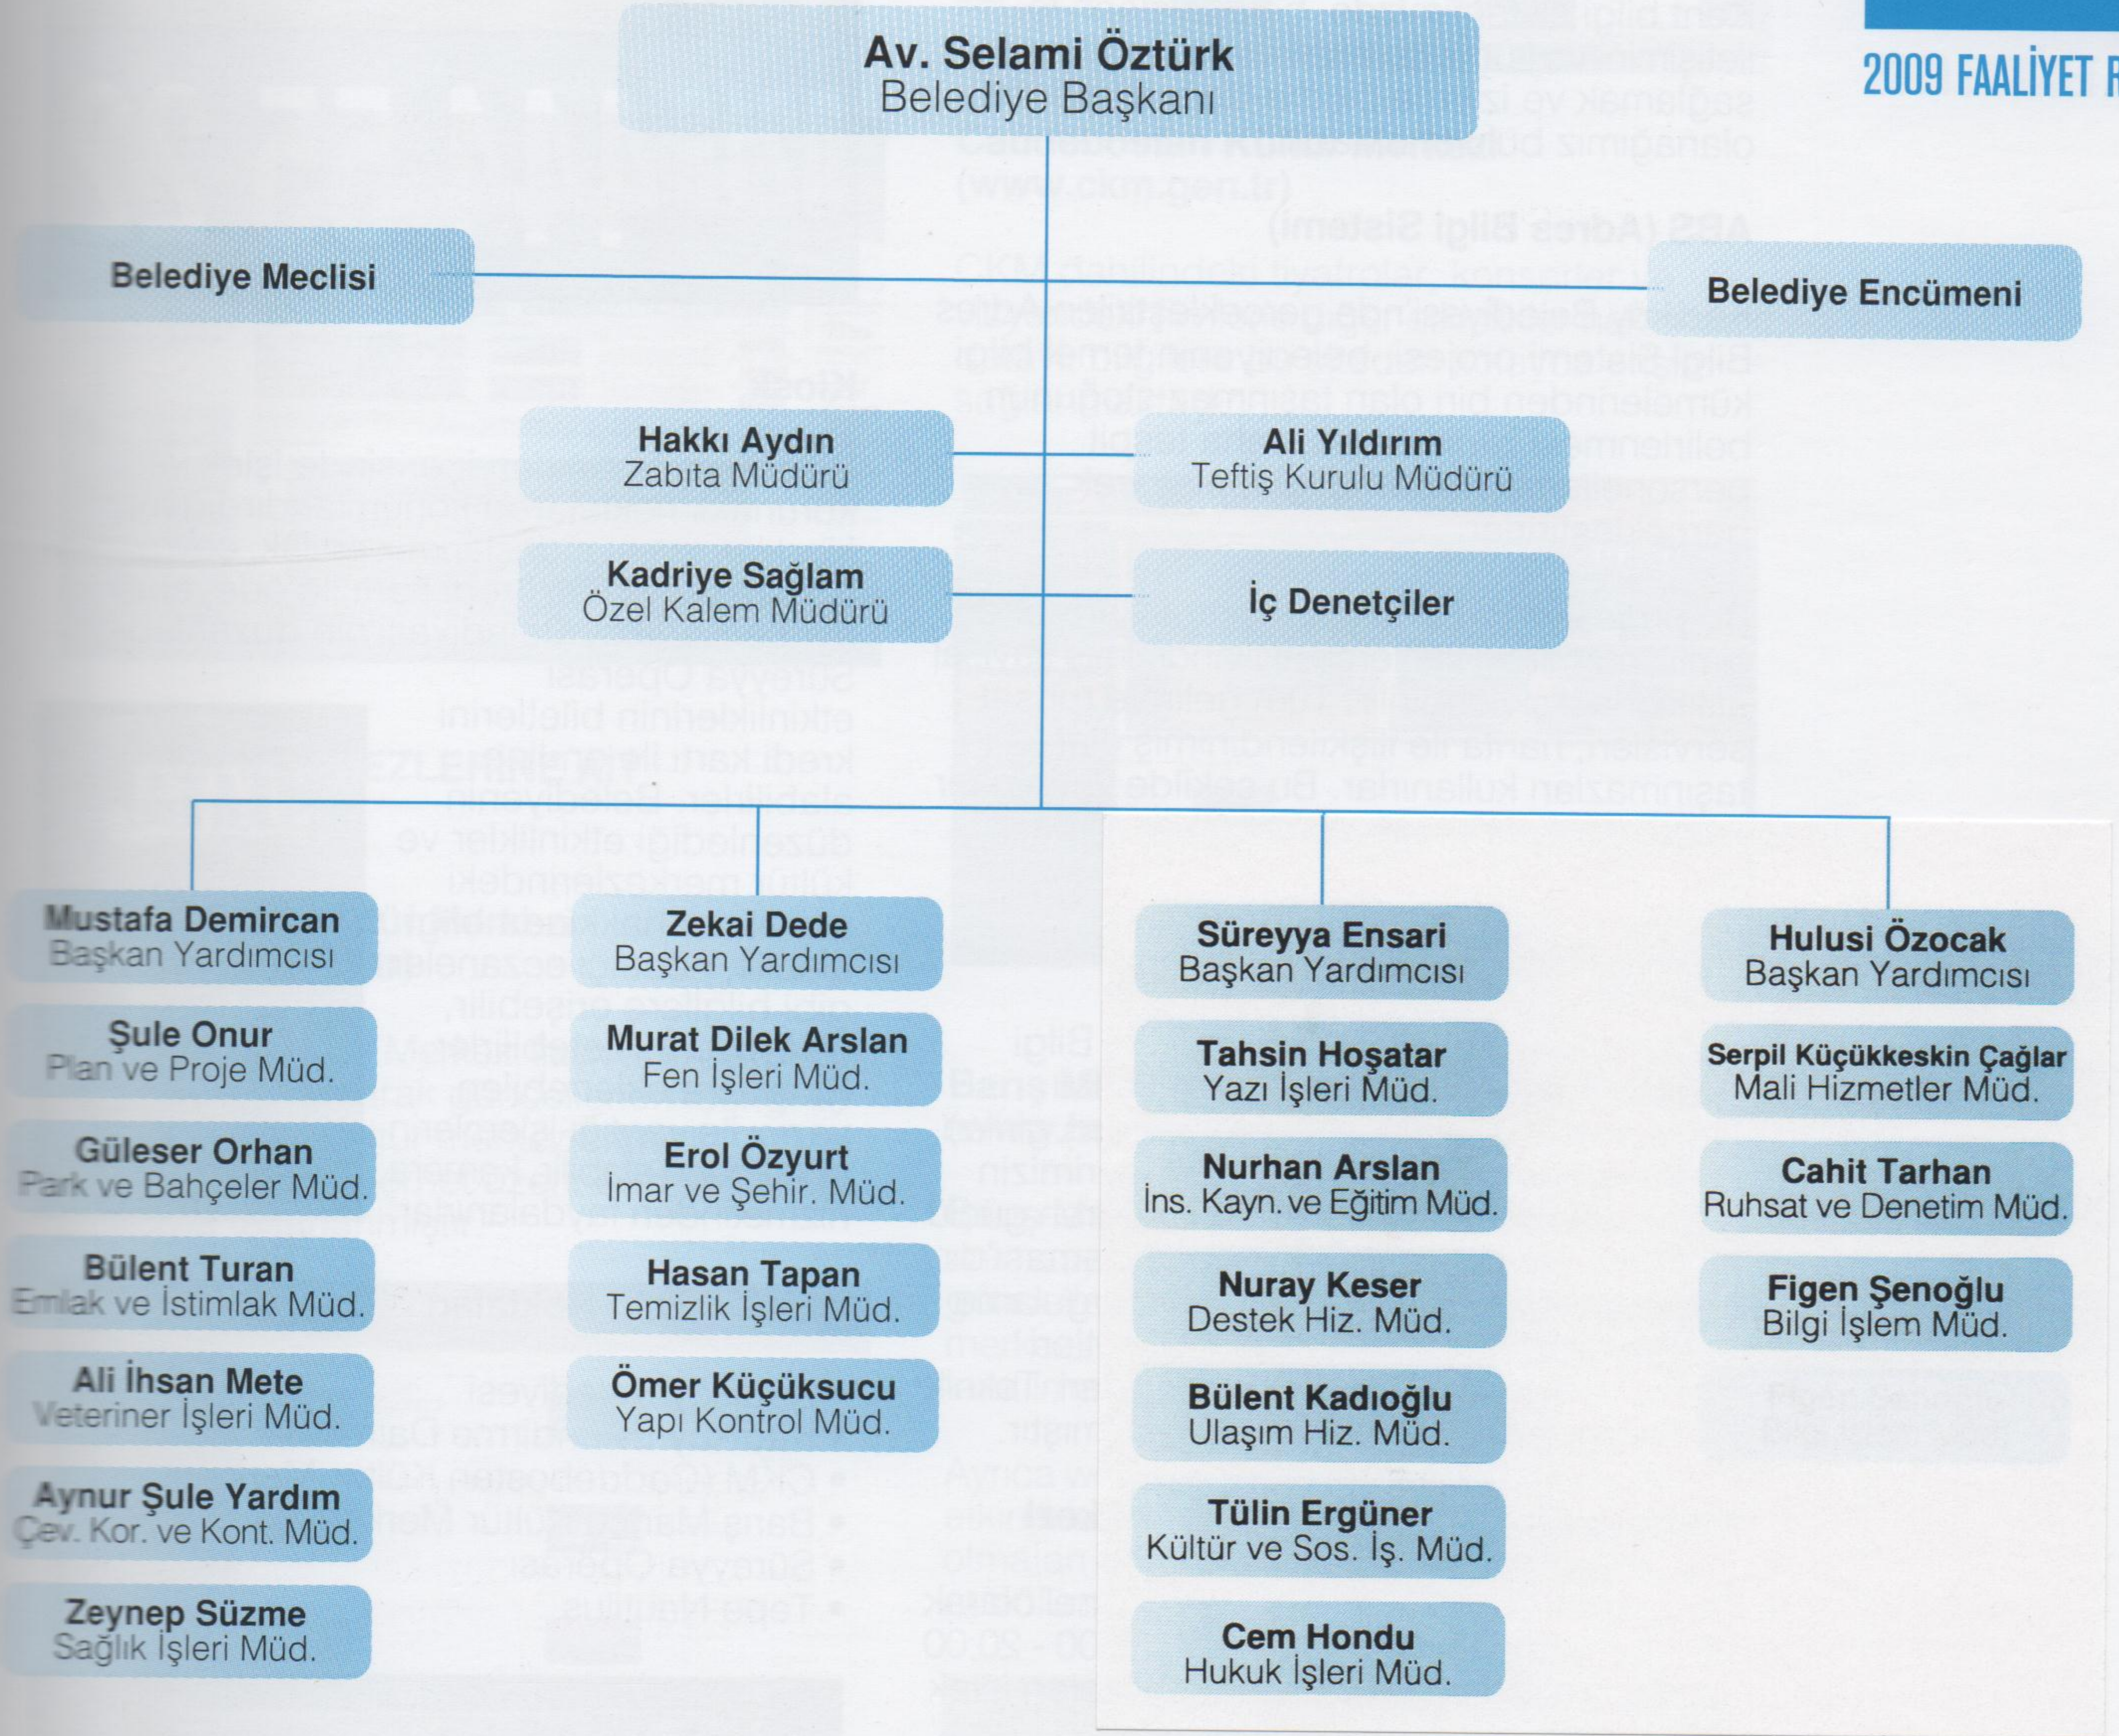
2009 FAALİYET R

Av. Selami Öztürk
Belediye Başkanı

Belediye Meclisi

Belediye Encümeni

Hakkı Aydın
Zabıta Müdürü

Ali Yıldırım
Teftiş Kurulu Müdürü

Kadriye Sağlam
Özel Kalem Müdürü

İç Denetçiler

Mustafa Demircan
Başkan Yardımcısı

Şule Onur
Plan ve Proje Müd.

Güleser Orhan
Park ve Bahçeler Müd.

Bülent Turan
Emlak ve İstimlak Müd.

Ali İhsan Mete
Veteriner İşleri Müd.

Aynur Şule Yardım
Çev. Kor. ve Kont. Müd.

Zeynep Süzme
Sağlık İşleri Müd.

Zekai Dede
Başkan Yardımcısı

Murat Dilek Arslan
Fen İşleri Müd.

Erol Özyurt
İmar ve Şehir. Müd.

Hasan Tapan
Temizlik İşleri Müd.

Ömer Küçüksucu
Yapı Kontrol Müd.

Süreyya Ensari
Başkan Yardımcısı

Tahsin Hoşatar
Yazı İşleri Müd.

Nurhan Arslan
İns. Kayn. ve Eğitim Müd.

Nuray Keser
Destek Hiz. Müd.

Bülent Kadıoğlu
Ulaşım Hiz. Müd.

Tülin Ergüner
Kültür ve Sos. İş. Müd.

Cem Hondu
Hukuk İşleri Müd.

Hulusi Özocak
Başkan Yardımcısı

Serpil Küçükkeskin Çağlar
Mali Hizmetler Müd.

Cahit Tarhan
Ruhsat ve Denetim Müd.

Figen Şenoğlu
Bilgi İşlem Müd.